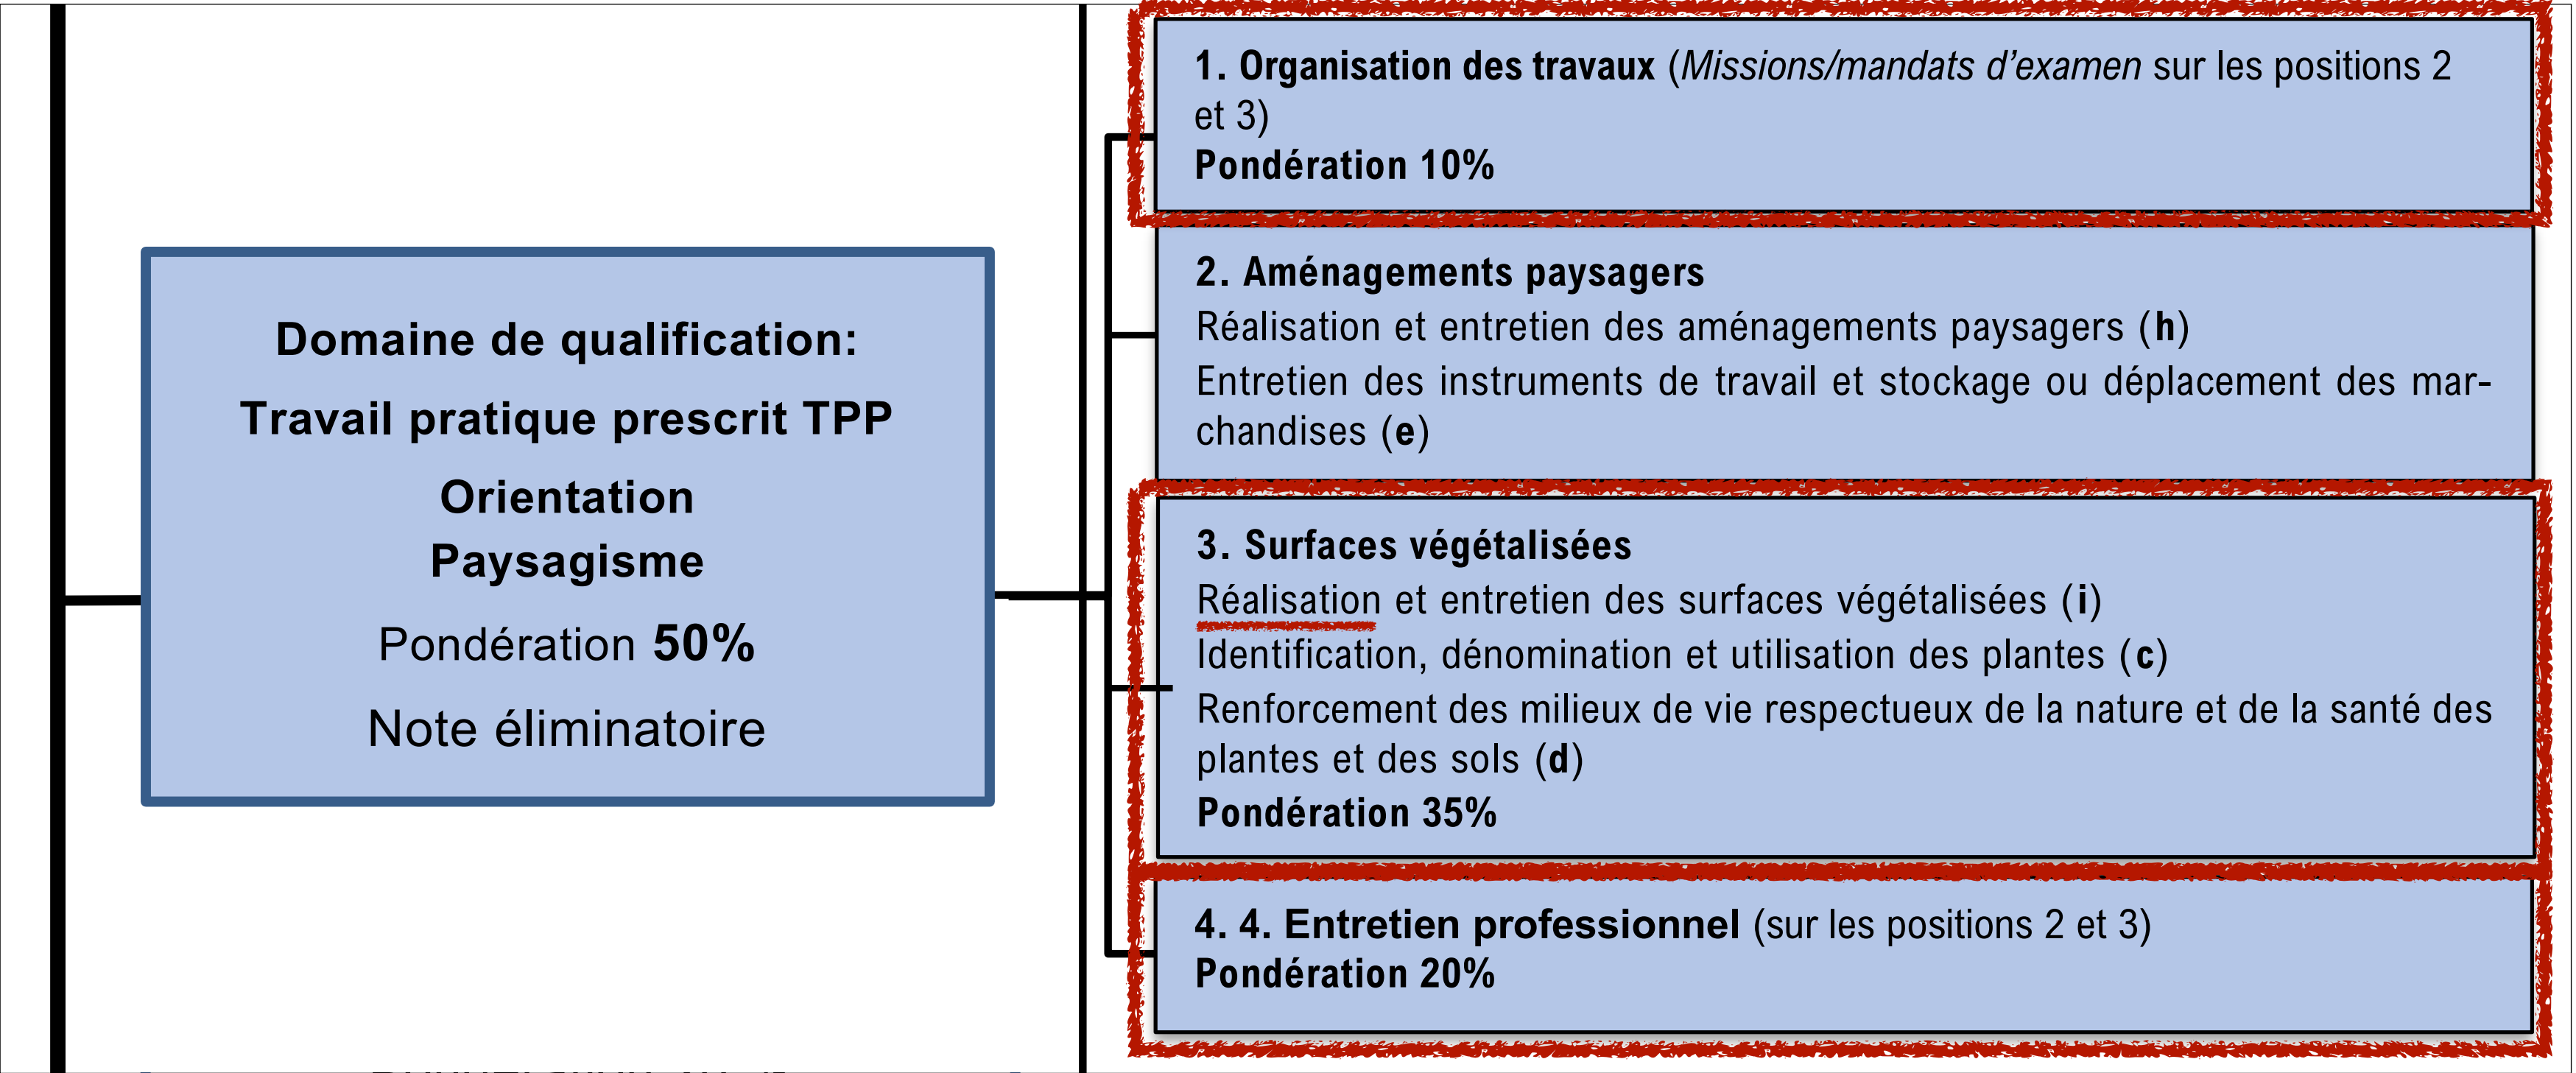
Domaine de qualification:

Travail pratique prescrit TPP

Orientation
Paysagisme

Pondération 50%

Note éliminatoire

1. Organisation des travaux (*Missions/mandats d'examen* sur les positions 2 et 3)
Pondération 10%

2. Aménagements paysagers
Réalisation et entretien des aménagements paysagers (h)
Entretien des instruments de travail et stockage ou déplacement des marchandises (e)

3. Surfaces végétalisées
Réalisation et entretien des surfaces végétalisées (i)
Identification, dénomination et utilisation des plantes (c)
Renforcement des milieux de vie respectueux de la nature et de la santé des plantes et des sols (d)
Pondération 35%

4. 4. Entretien professionnel (sur les positions 2 et 3)
Pondération 20%